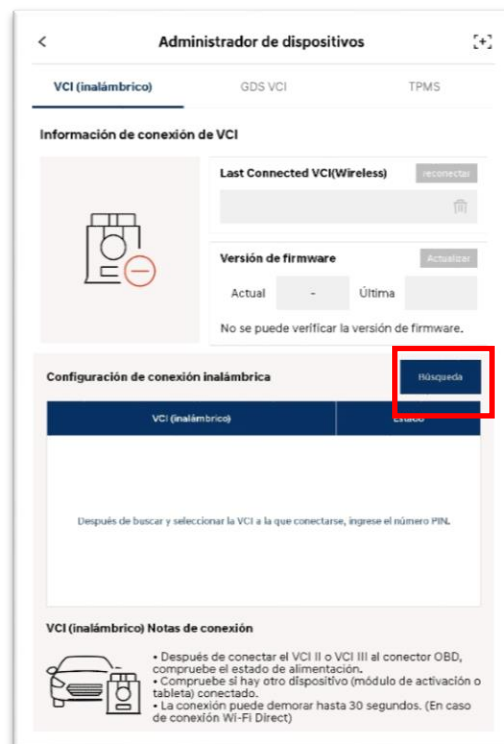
<

Administrador de dispositivos

VCI (inalámbrico)

GDS VCI

TPMS

Información de conexión de VCI

Last Connected VCI(Wireless)

reconectar

Versión de firmware

Actualizar

Actual

-

Última

No se puede verificar la versión de firmware.

Configuración de conexión inalámbrica

Búsqueda

| VCI (inalámbrico) | Estado |
|---|---|

Después de buscar y seleccionar la VCI a la que conectarse, ingrese el número PIN.

VCI (inalámbrico) Notas de conexión

• Después de conectar el VCI II o VCI III al conector OBD, compruebe el estado de alimentación.
• Compruebe si hay otro dispositivo (módulo de activación o tableta) conectado.
• La conexión puede demorar hasta 30 segundos. (En caso de conexión Wi-Fi Direct)